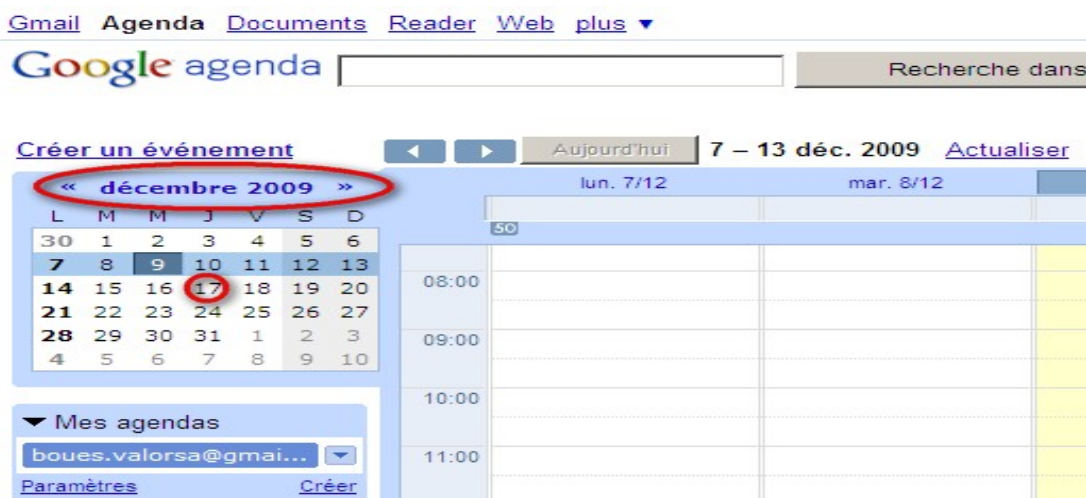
Gmail Agenda Documents Reader Web plus ▾

Google agenda

Recherche dans

Créer un événement

Aujourd'hui 7 – 13 déc. 2009 Actualiser

« décembre 2009 »

| L | M | M | J | V | S | D |
|---|---|---|---|---|---|---|
| 30 | 1 | 2 | 3 | 4 | 5 | 6 |
| 7 | 8 | 9 | 10 | 11 | 12 | 13 |
| 14 | 15 | 16 | 17 | 18 | 19 | 20 |
| 21 | 22 | 23 | 24 | 25 | 26 | 27 |
| 28 | 29 | 30 | 31 | 1 | 2 | 3 |
| 4 | 5 | 6 | 7 | 8 | 9 | 10 |

lun. 7/12 mar. 8/12

50

08:00

09:00

10:00

11:00

▾ Mes agendas

boues.valorsa@gmai...

Paramètres Créer